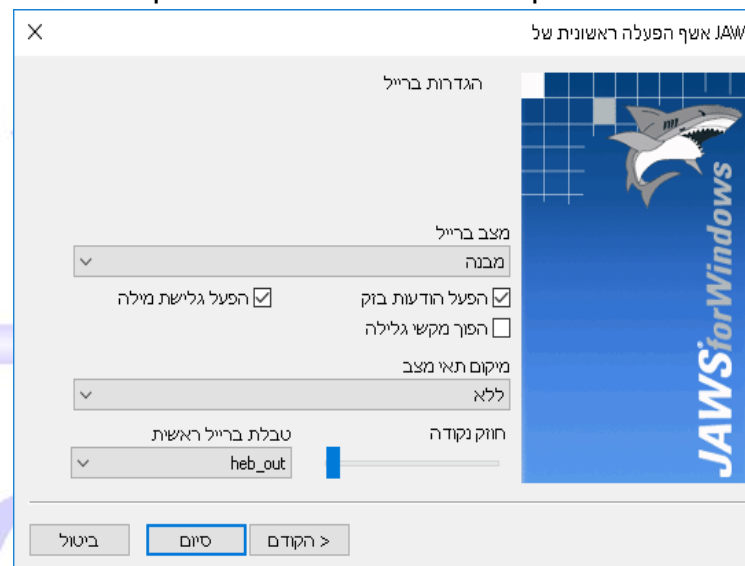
אשף הפעלה ראשונית של JAW

×

הגדרות ברייל

JAWS for Windows

מצב ברייל

מבנה

הפעל הודעות בזק

הפעל גלישת מילה

הפוך מקשי גלילה

מיקום תאי מצב

ללא

חוזק נקודה

טבלת ברייל ראשית

heb_out

< הקודם

סיום

ביטול